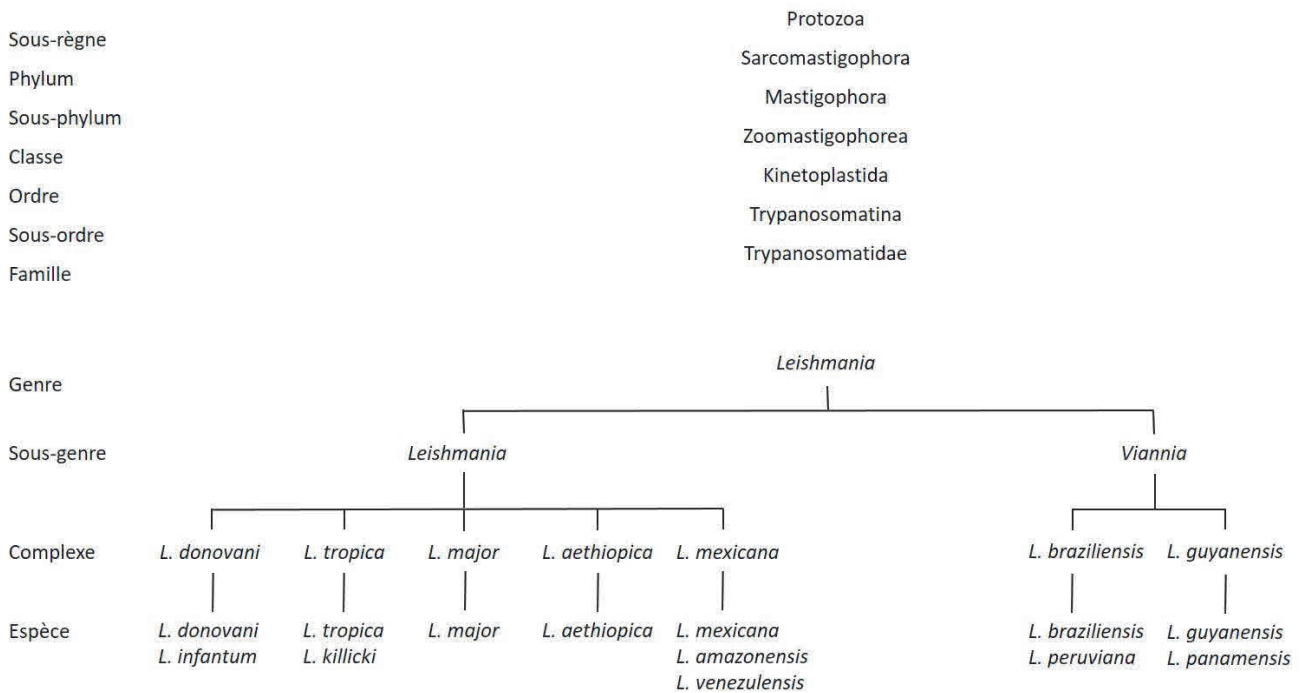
Sous-règne Protozoa
Phylum Sarcomastigophora
Sous-phylum Mastigophora
Classe Zoomastigophorea
Ordre Kinetoplastida
Sous-ordre Trypanosomatina
Famille Trypanosomatidae

Genre *Leishmania*

Sous-genre *Leishmania* *Viannia*

Complexe *L. donovani* *L. tropica* *L. major* *L. aethiopica* *L. mexicana* *L. braziliensis* *L. guyanensis*

Espèce *L. donovani* *L. infantum* *L. tropica* *L. killicki* *L. major* *L. aethiopica* *L. mexicana* *L. amazonensis* *L. venezulensis* *L. braziliensis* *L. peruviana* *L. guyanensis* *L. panamensis*